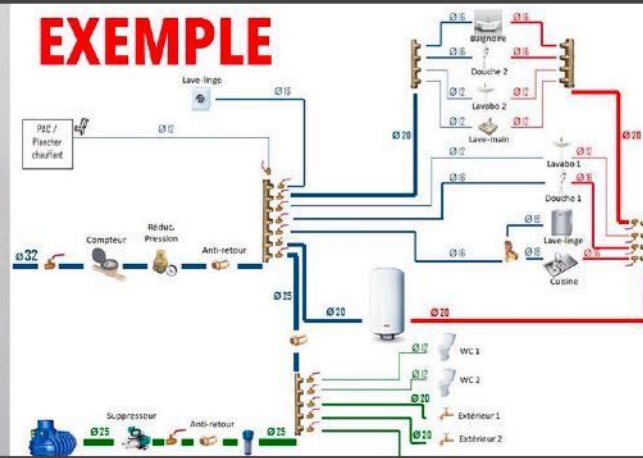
EXEMPLE

Lave-linge
Ø 16
PAC / Plancher chauffant
Ø 12
Ø 16
Ø 16
Baignoire
Ø 16
Ø 16
Douche 2
Ø 16
Ø 12
Lavabo 2
Ø 12
Ø 12
Lave-main
Ø 20
Ø 20
Ø 12
Lavabo 1
Ø 12
Ø 16
Douche 1
Ø 16
Ø 16
Lave-linge
Ø 16
Ø 16
Cuisine
Ø 32
Compteur
Réduc. Pression
Anti-retour
Ø 25
Ø 20
Ø 20
Ø 12
WC 1
Ø 12
WC 2
Ø 20
Extérieur 1
Ø 20
Extérieur 2
Suppresseur
Anti-retour
Ø 25
Ø 25